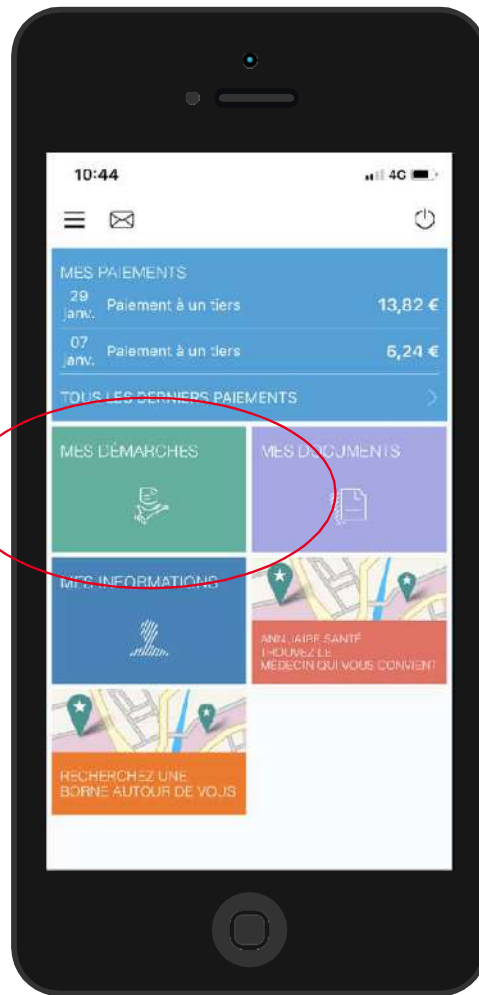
10:44

4G

MES PAIEMENTS

29 janv. Paiement à un tiers 13,82 €

07 janv. Paiement à un tiers 6,24 €

TOUS LES DERNIERS PAIEMENTS

MES DÉMARCHES

MES DOCUMENTS

MES INFORMATIONS

ANNUAIRE SANTÉ TROUVEZ LE MÉDECIN QUI VOUS CONVIENT

RECHERCHEZ UNE BORNE AUTOUR DE VOUS